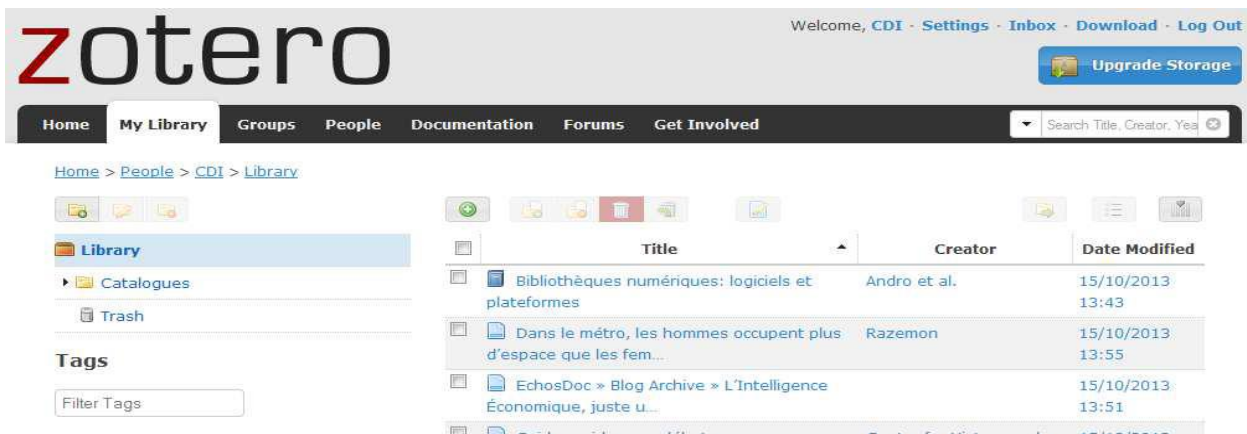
zotero

Welcome, CDI · Settings · Inbox · Download · Log Out

Upgrade Storage

Home | My Library | Groups | People | Documentation | Forums | Get Involved

Search Title, Creator, Yea

Home > People > CDI > Library

Library

Catalogues

Trash

Tags

Filter Tags

| | Title | Creator | Date Modified |
|---|---|---|---|
| | Bibliothèques numériques: logiciels et plateformes | Andro et al. | 15/10/2013 13:43 |
| | Dans le métro, les hommes occupent plus d'espace que les fem... | Razemon | 15/10/2013 13:55 |
| | EchosDoc » Blog Archive » L'Intelligence Économique, juste u... | | 15/10/2013 13:51 |
| | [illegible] | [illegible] | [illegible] |